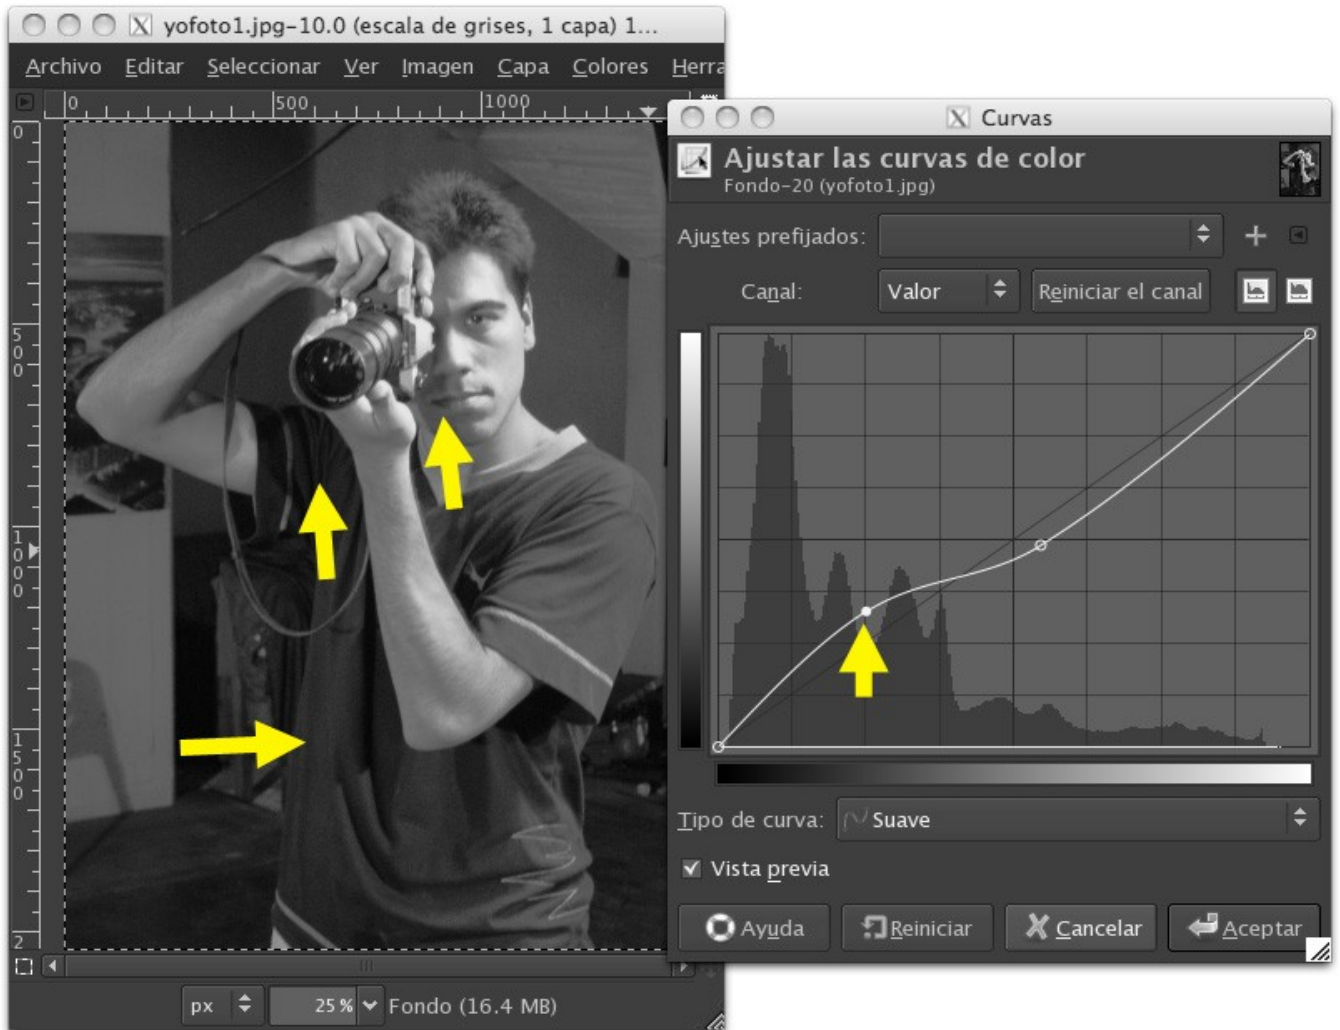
yofoto1.jpg-10.0 (escala de grises, 1 capa) 1...

Archivo Editar Seleccionar Ver Imagen Capa Colores Herra

0 500 1000

0
500
1000
1500
2

Curvas

Ajustar las curvas de color
Fondo-20 (yofoto1.jpg)

Ajustes prefijados:

Canal: Valor Reiniciar el canal

Tipo de curva: Suave

Vista previa

Ayuda Reiniciar Cancelar Aceptar

px 25 % Fondo (16.4 MB)